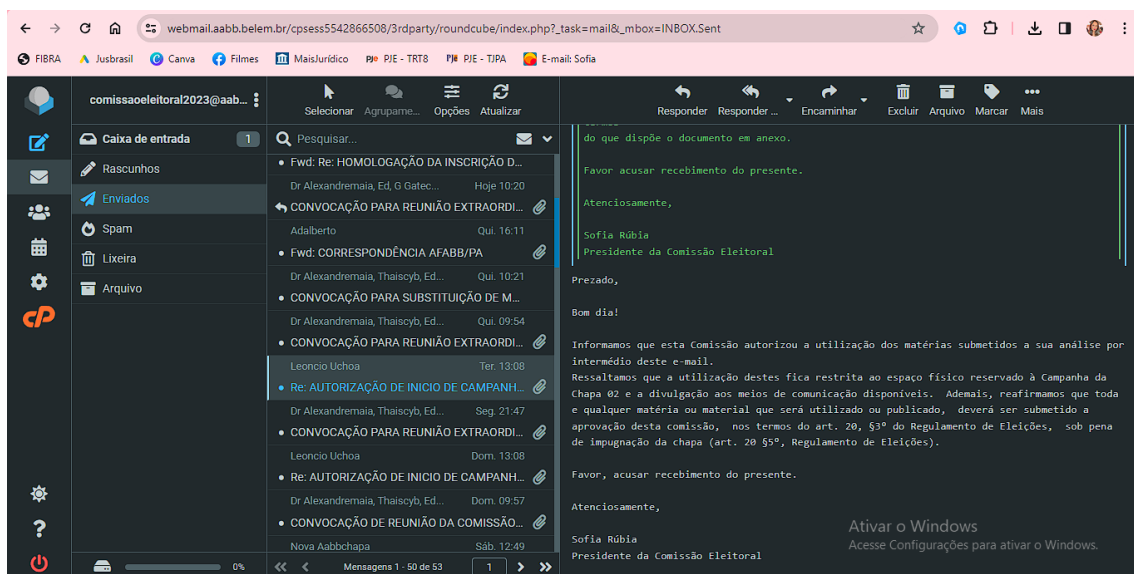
webmail.aabb.belem.br/cpsess5542866508/3rdparty/roundcube/index.php?_task=mail&_mbox=INBOX.Sent

FIBRA Jusbrasil Canva Filmes MaisJurídico PJE - TRT8 PJE - TJPA E-mail: Sofia

comissaoeleitoral2023@aab...

Selecionar Agrupame... Opções Atualizar

Responder Responder ... Encaminhar Excluir Arquivo Marcar Mais

Caixa de entrada 1
Rascunhos
Enviados
Spam
Lixeira
Arquivo

0%

Pesquisar...

Fwd: Re: HOMOLOGAÇÃO DA INSCRIÇÃO D...
Dr Alexandremaia, Ed, G Gatec... Hoje 10:20
CONVOCAÇÃO PARA REUNIÃO EXTRAORDI...
Adalberto Qui. 16:11
Fwd: CORRESPONDÊNCIA AFABB/PA
Dr Alexandremaia, Thaiscyb, Ed... Qui. 10:21
CONVOCAÇÃO PARA SUBSTITUIÇÃO DE M...
Dr Alexandremaia, Thaiscyb, Ed... Qui. 09:54
CONVOCAÇÃO PARA REUNIÃO EXTRAORDI...
Leoncio Uchoa Ter. 13:08
Re: AUTORIZAÇÃO DE INICIO DE CAMPANH...
Dr Alexandremaia, Thaiscyb, Ed... Seg. 21:47
CONVOCAÇÃO PARA REUNIÃO EXTRAORDI...
Leoncio Uchoa Dom. 13:08
Re: AUTORIZAÇÃO DE INICIO DE CAMPANH...
Dr Alexandremaia, Thaiscyb, Ed... Dom. 09:57
CONVOCAÇÃO DE REUNIÃO DA COMISSÃO...
Nova Aabbchapa Sáb. 12:49

Mensagens 1 - 50 de 53 1

do que dispõe o documento em anexo.

Favor acusar recebimento do presente.

Atenciosamente,

Sofia Rúbia
Presidente da Comissão Eleitoral

Prezado,

Bom dia!

Informamos que esta Comissão autorizou a utilização dos matérias submetidos a sua análise por intermédio deste e-mail.
Ressaltamos que a utilização destes fica restrita ao espaço físico reservado à Campanha da Chapa 02 e a divulgação aos meios de comunicação disponíveis. Ademais, reafirmamos que toda e qualquer matéria ou material que será utilizado ou publicado, deverá ser submetido a aprovação desta comissão, nos termos do art. 20, §3º do Regulamento de Eleições, sob pena de impugnação da chapa (art. 20 §5º, Regulamento de Eleições).

Favor, acusar recebimento do presente.

Atenciosamente,

Sofia Rúbia
Presidente da Comissão Eleitoral

Ativar o Windows
Acesse Configurações para ativar o Windows.